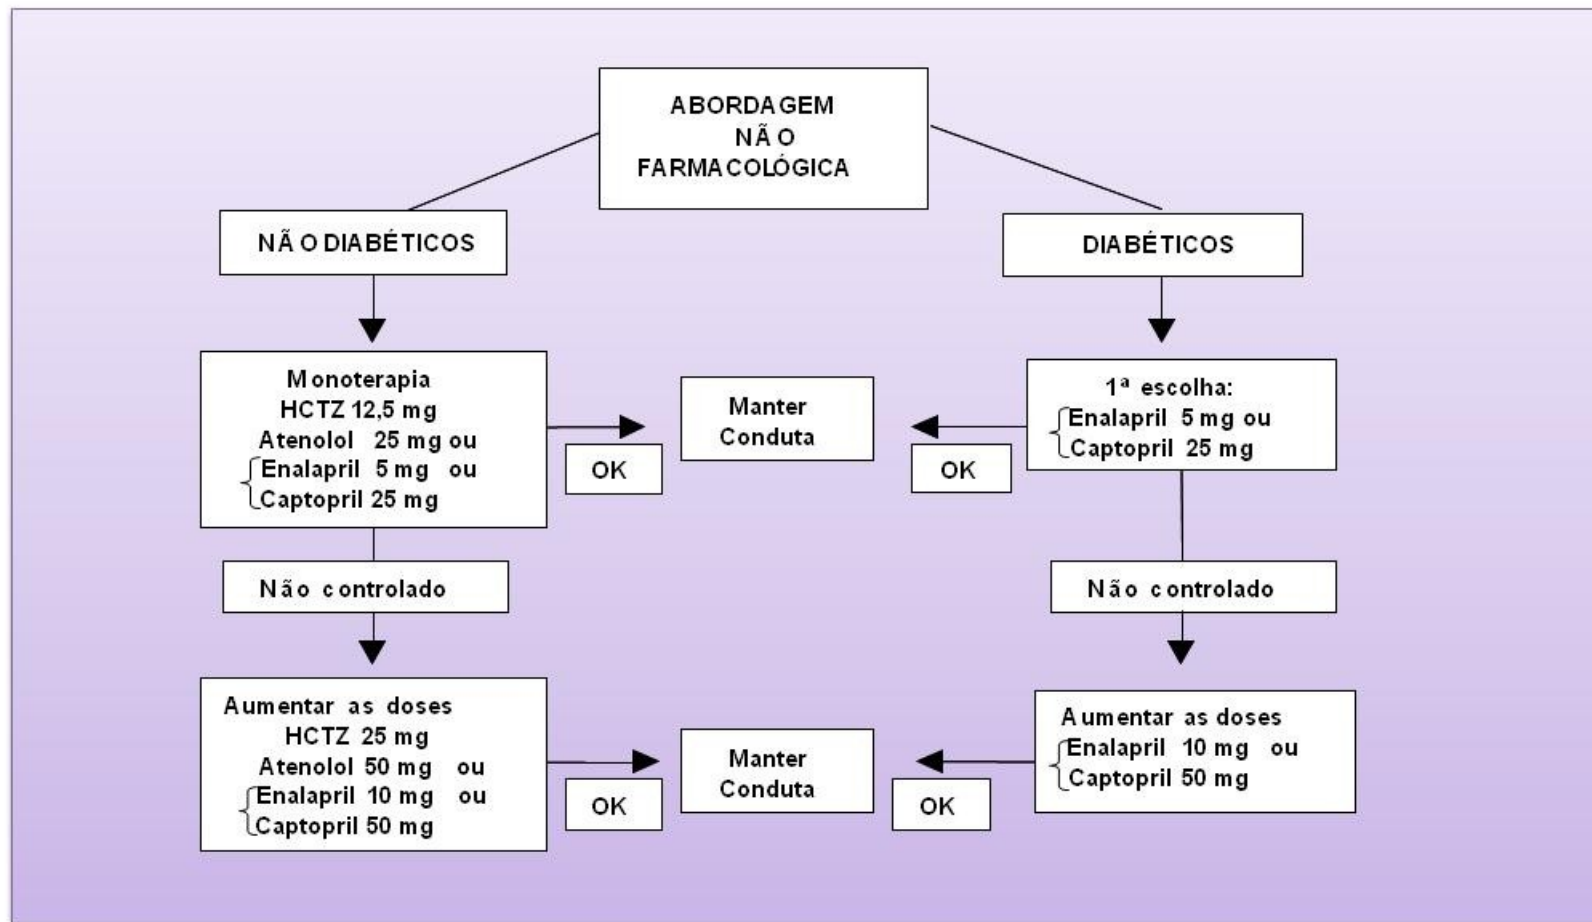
ABORDAGEM NÃO FARMACOLÓGICA

NÃO DIABÉTICOS

DIABÉTICOS

Monoterapia
HCTZ 12,5 mg
Atenolol 25 mg ou
Enalapril 5 mg ou
Captopril 25 mg

OK

Manter Conduta

OK

1ª escolha:
Enalapril 5 mg ou
Captopril 25 mg

Não controlado

Não controlado

Aumentar as doses
HCTZ 25 mg
Atenolol 50 mg ou
Enalapril 10 mg ou
Captopril 50 mg

OK

Manter Conduta

OK

Aumentar as doses
Enalapril 10 mg ou
Captopril 50 mg